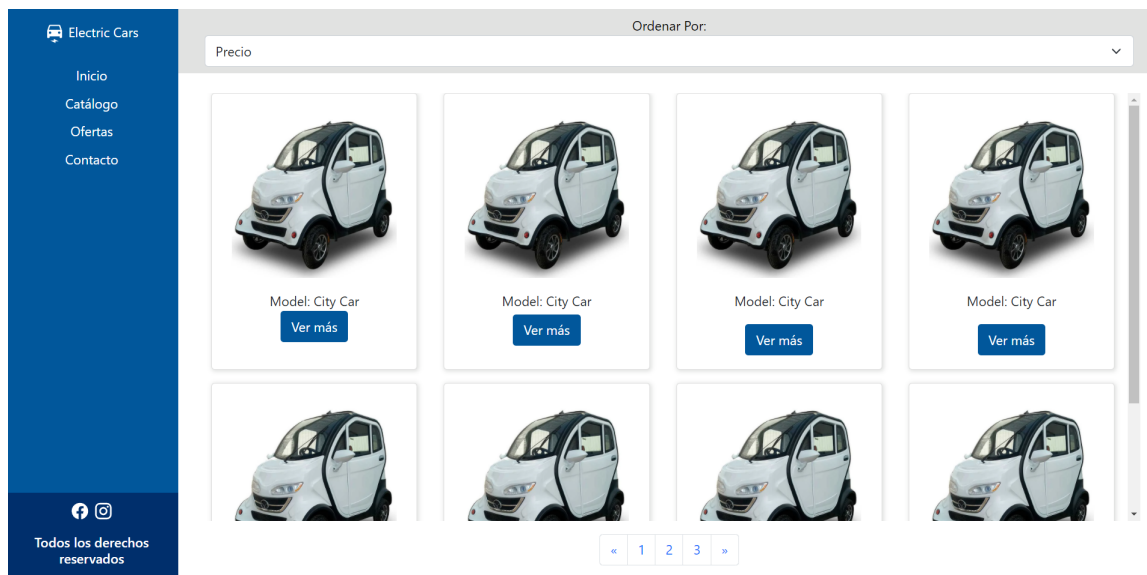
Electric Cars

Inicio

Catálogo

Ofertas

Contacto

Todos los derechos reservados

Ordenar Por:

Precio

Model: City Car
Ver más

Model: City Car
Ver más

Model: City Car
Ver más

Model: City Car
Ver más

« 1 2 3 »